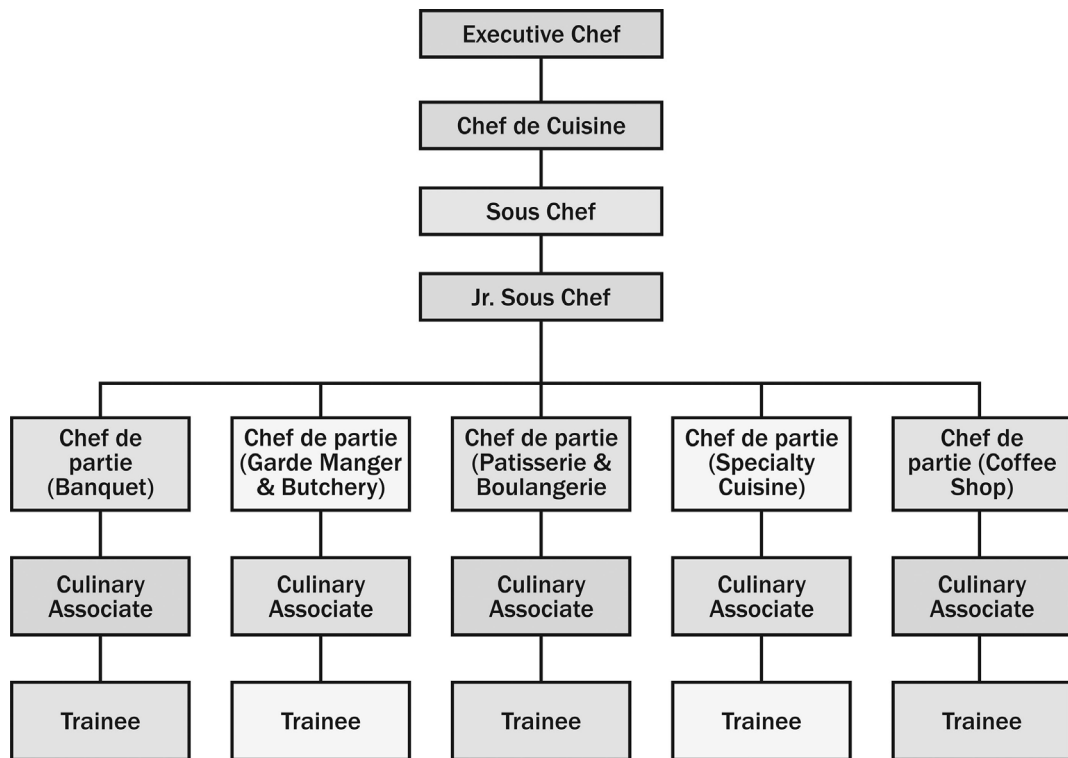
Executive Chef

Chef de Cuisine

Sous Chef

Jr. Sous Chef

Chef de partie (Banquet)

Chef de partie (Garde Manger & Butchery)

Chef de partie (Patisserie & Boulangerie

Chef de partie (Specialty Cuisine)

Chef de partie (Coffee Shop)

Culinary Associate

Culinary Associate

Culinary Associate

Culinary Associate

Culinary Associate

Trainee

Trainee

Trainee

Trainee

Trainee